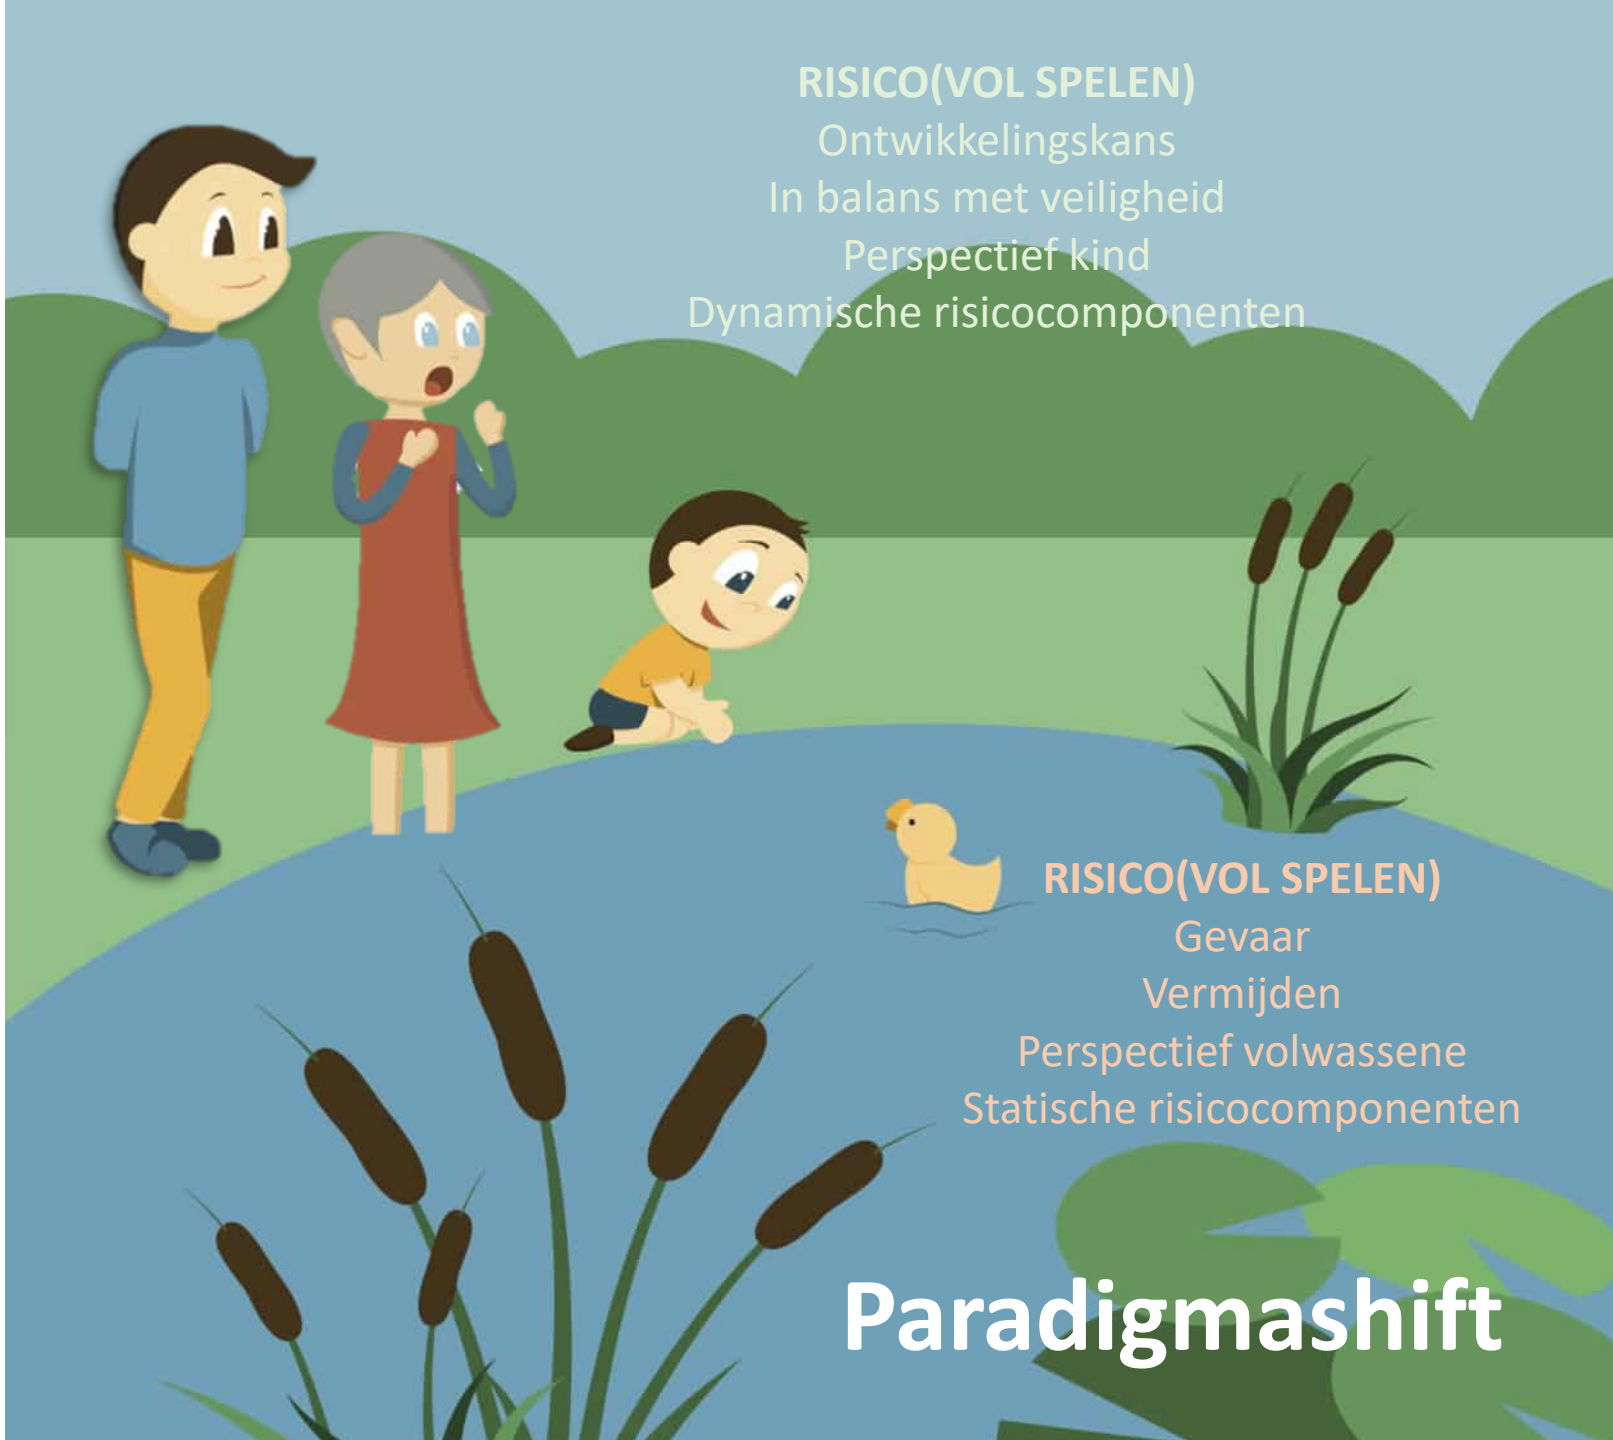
RISICO(VOL SPELEN)
Ontwikkelingskans
In balans met veiligheid
Perspectief kind
Dynamische risicocomponenten

RISICO(VOL SPELEN)
Gevaar
Vermijden
Perspectief volwassene
Statische risicocomponenten

Paradigmashift